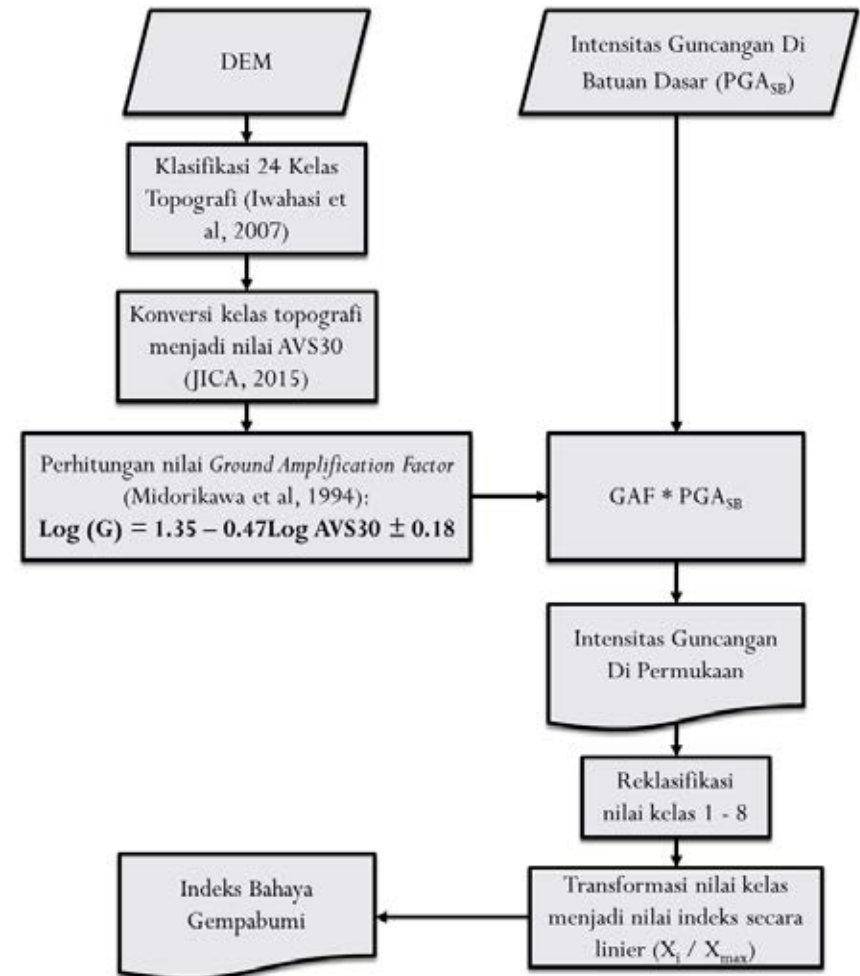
DEM

Klasifikasi 24 Kelas Topografi (Iwahasi et al, 2007)

Konversi kelas topografi menjadi nilai AVS30 (JICA, 2015)

Perhitungan nilai *Ground Amplification Factor* (Midorikawa et al, 1994):
**Log (G) = 1.35 – 0.47Log AVS30 ± 0.18**

Intensitas Guncangan Di Batuan Dasar ($PGA_{SB}$)

GAF * $PGA_{SB}$

Intensitas Guncangan Di Permukaan

Reklasifikasi nilai kelas 1 - 8

Transformasi nilai kelas menjadi nilai indeks secara linier ($X_i$ / $X_{max}$)

Indeks Bahaya Gempabumi